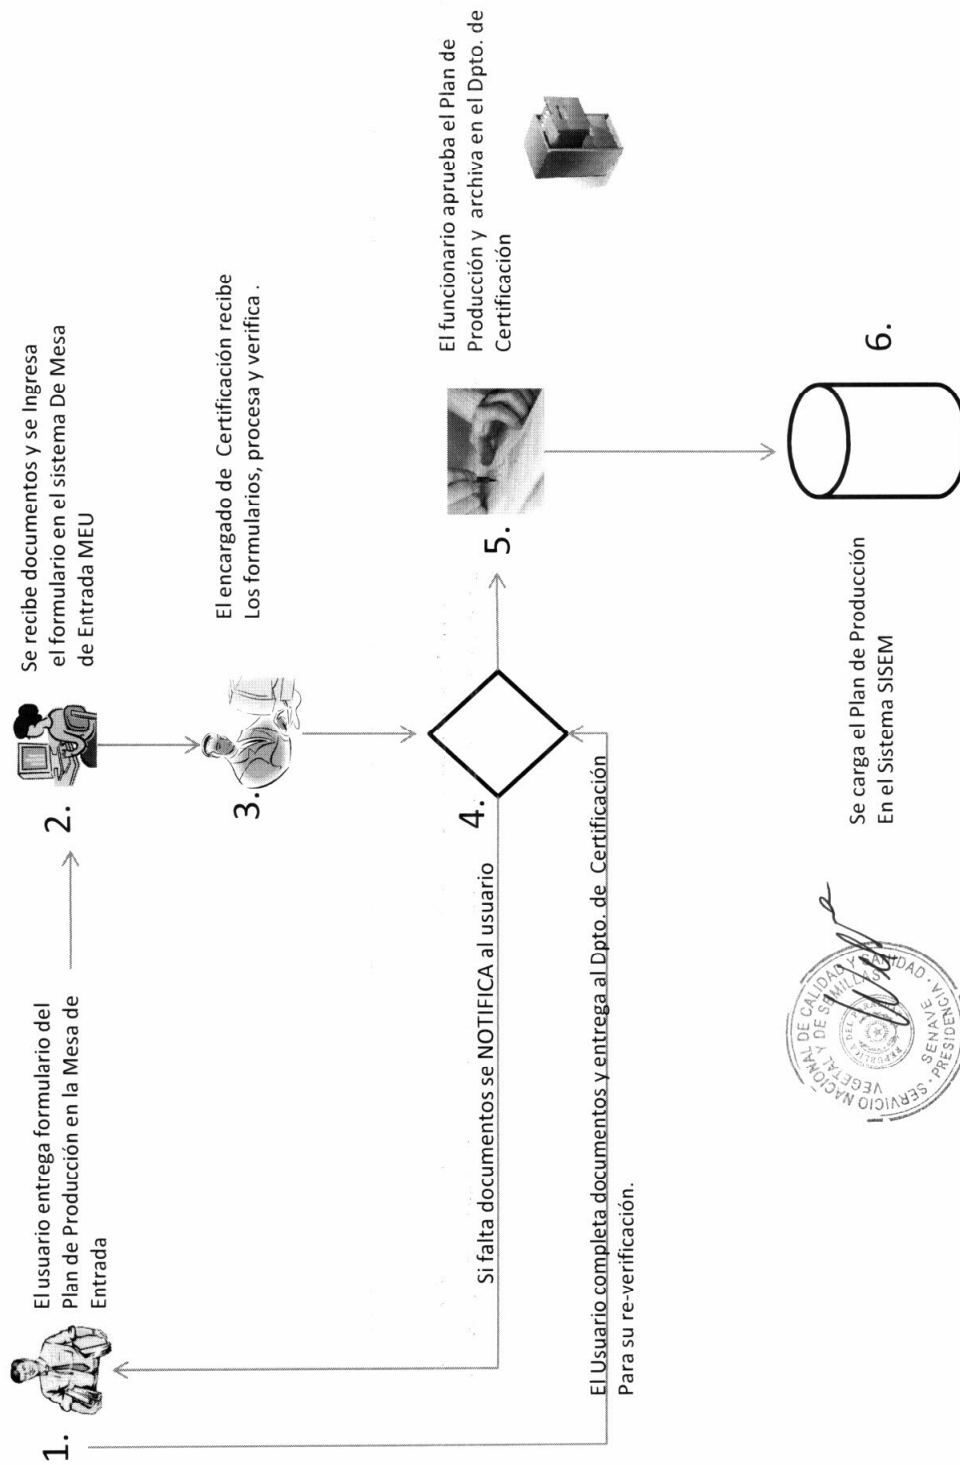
1.

El usuario entrega formulario del Plan de Producción en la Mesa de Entrada

2.

Se recibe documentos y se Ingresa el formulario en el sistema De Mesa de Entrada MEU

3.

El encargado de Certificación recibe Los formularios, procesa y verifica .

4.

Si falta documentos se NOTIFICA al usuario

El Usuario completa documentos y entrega al Dpto. de Certificación Para su re-verificación.

5.

El funcionario aprueba el Plan de Producción y archiva en el Dpto. de Certificación

6.

Se carga el Plan de Producción En el Sistema SISEM

SERVICIO NACIONAL DE CALIDAD Y SANIDAD VEGETAL Y DE SEMILLAS SENAVE PRESIDENCIA